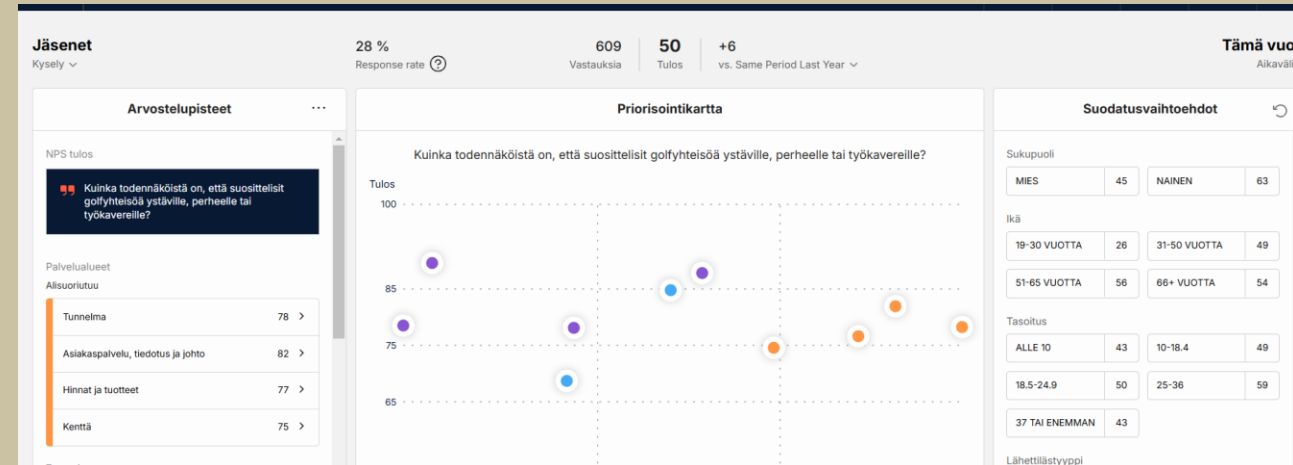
Jäsenet
Kysely

28 %
Response rate

609
Vastauksia

50
Tulos

+6
vs. Same Period Last Year

Tämä vuo
Aikaväli

Arvostelupisteet

NPS tulos

Kuinka todennäköistä on, että suosittelisit golfyhteisöä ystäville, perheelle tai työkavereille?

Palvelualueet
Alisuoriutuu

| | |
|---|---|
| Tunnelma | 78 |
| Asiakaspalvelu, tiedotus ja johto | 82 |
| Hinnat ja tuotteet | 77 |
| Kenttä | 75 |

Priorisointikartta

Kuinka todennäköistä on, että suosittelisit golfyhteisöä ystäville, perheelle tai työkavereille?

Tulos
100
85
75
65

Suodatusvaihtoehdot

Sukupuoli

| | | | |
|---|---|---|---|
| MIES | 45 | NAINEN | 63 |

Ikä

| | | | |
|---|---|---|---|
| 19-30 VUOTTA | 26 | 31-50 VUOTTA | 49 |
| 51-65 VUOTTA | 56 | 66+ VUOTTA | 54 |

Tasoitus

| | | | |
|---|---|---|---|
| ALLE 10 | 43 | 10-18.4 | 49 |
| 18.5-24.9 | 50 | 25-36 | 59 |
| 37 TAI ENEMMAN | 43 | | |

Lähettilästyyppi